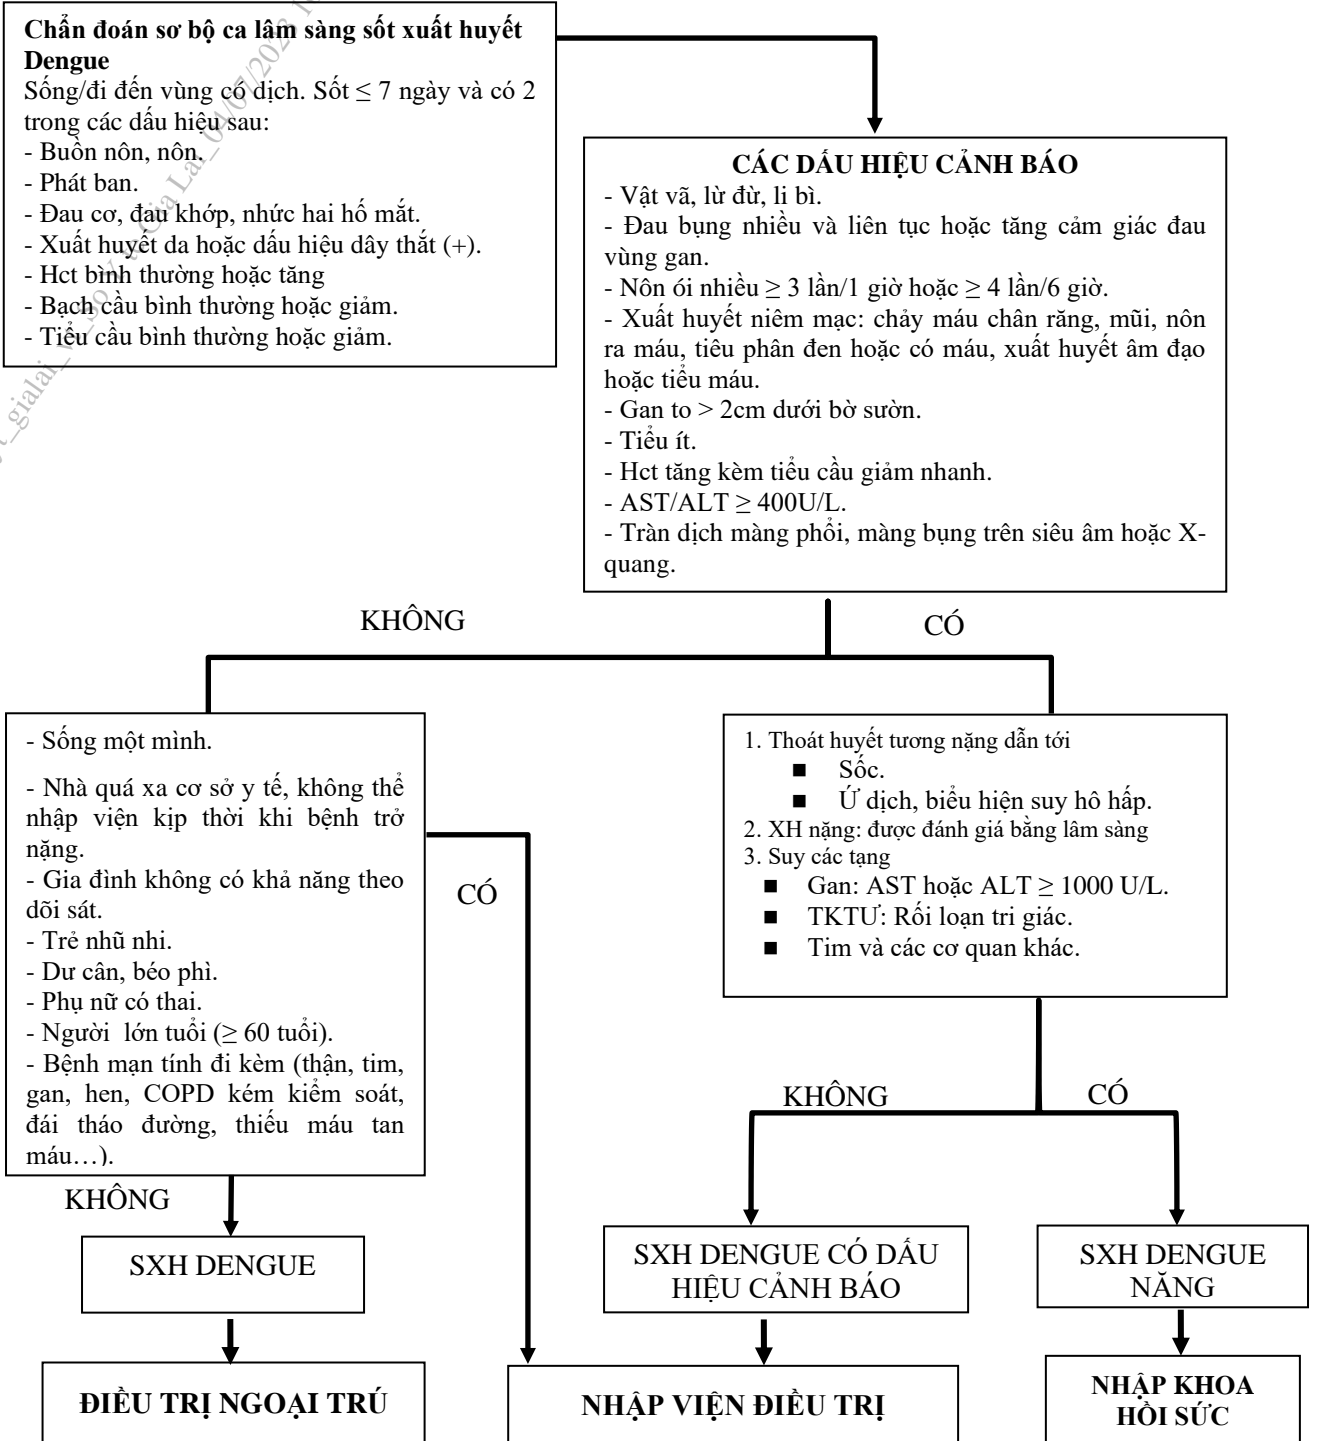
**Chẩn đoán sơ bộ ca lâm sàng sốt xuất huyết Dengue**
Sống/đi đến vùng có dịch. Sốt ≤ 7 ngày và có 2 trong các dấu hiệu sau:
- Buồn nôn, nôn.
- Phát ban.
- Đau cơ, đau khớp, nhức hai hố mắt.
- Xuất huyết da hoặc dấu hiệu dây thắt (+).
- Hct bình thường hoặc tăng
- Bạch cầu bình thường hoặc giảm.
- Tiểu cầu bình thường hoặc giảm.

**CÁC DẤU HIỆU CẢNH BÁO**
- Vật vã, lừ đừ, li bì.
- Đau bụng nhiều và liên tục hoặc tăng cảm giác đau vùng gan.
- Nôn ói nhiều ≥ 3 lần/1 giờ hoặc ≥ 4 lần/6 giờ.
- Xuất huyết niêm mạc: chảy máu chân răng, mũi, nôn ra máu, tiêu phân đen hoặc có máu, xuất huyết âm đạo hoặc tiểu máu.
- Gan to > 2cm dưới bờ sườn.
- Tiểu ít.
- Hct tăng kèm tiểu cầu giảm nhanh.
- AST/ALT ≥ 400U/L.
- Tràn dịch màng phổi, màng bụng trên siêu âm hoặc X-quang.

KHÔNG

CÓ

- Sống một mình.
- Nhà quá xa cơ sở y tế, không thể nhập viện kịp thời khi bệnh trở nặng.
- Gia đình không có khả năng theo dõi sát.
- Trẻ nhũ nhi.
- Dư cân, béo phì.
- Phụ nữ có thai.
- Người lớn tuổi (≥ 60 tuổi).
- Bệnh mạn tính đi kèm (thận, tim, gan, hen, COPD kém kiểm soát, đái tháo đường, thiếu máu tan máu…).

CÓ

1. Thoát huyết tương nặng dẫn tới
■ Sốc.
■ Ứ dịch, biểu hiện suy hô hấp.
2. XH nặng: được đánh giá bằng lâm sàng
3. Suy các tạng
■ Gan: AST hoặc ALT ≥ 1000 U/L.
■ TKTƯ: Rối loạn tri giác.
■ Tim và các cơ quan khác.

KHÔNG

CÓ

KHÔNG

SXH DENGUE

SXH DENGUE CÓ DẤU HIỆU CẢNH BÁO

SXH DENGUE NẶNG

**ĐIỀU TRỊ NGOẠI TRÚ**

**NHẬP VIỆN ĐIỀU TRỊ**

**NHẬP KHOA HỒI SỨC**